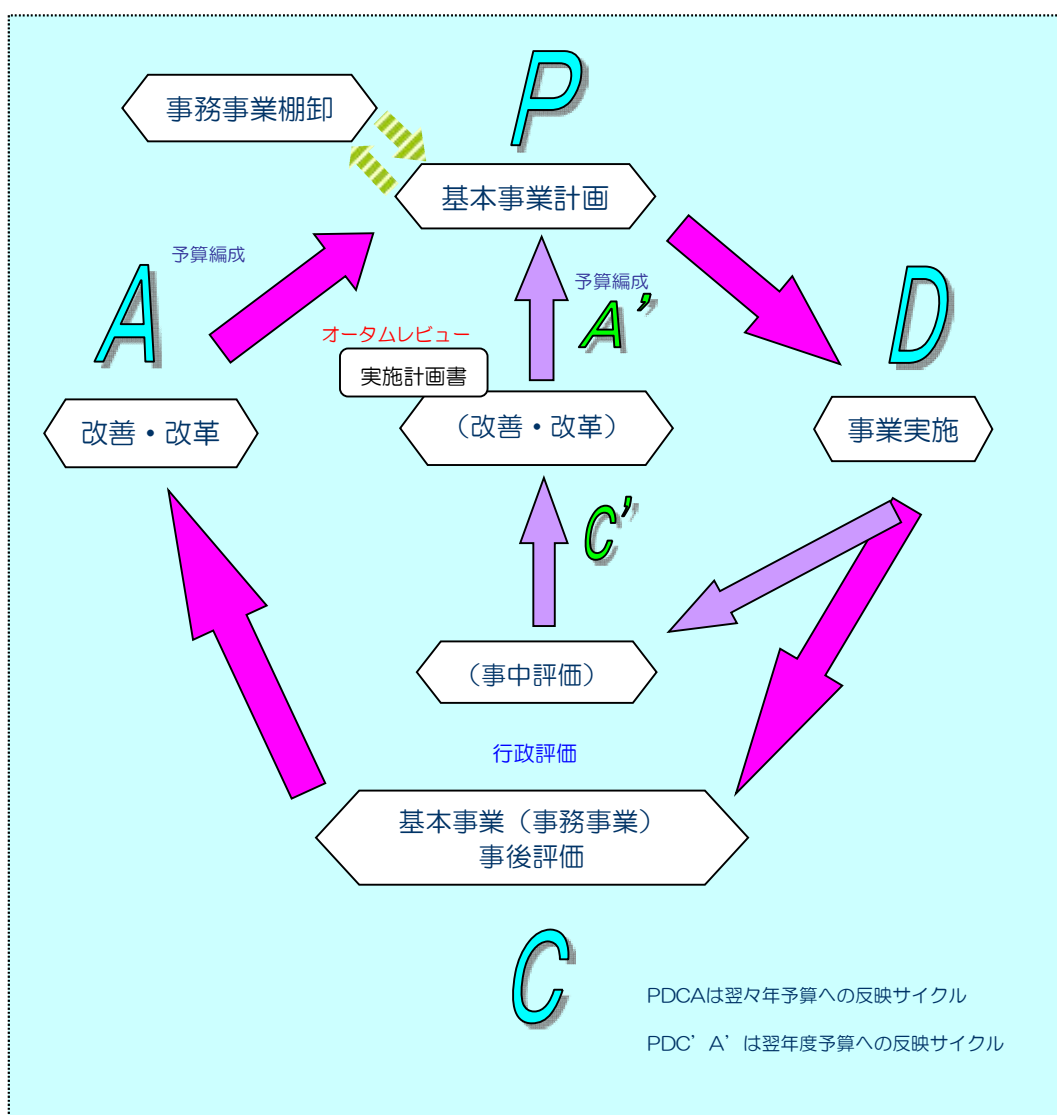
事務事業棚卸

P

基本事業計画

予算編成

A

予算編成

A’

オータムレビュー

実施計画書

D

改善・改革

（改善・改革）

事業実施

C’

（事中評価）

行政評価

基本事業（事務事業）
事後評価

C

PDCAは翌々年予算への反映サイクル

PDC’A’は翌年度予算への反映サイクル